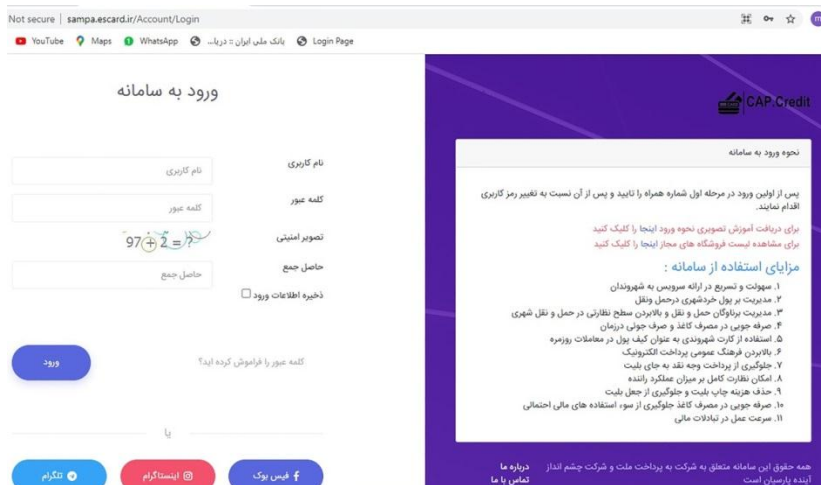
Not secure | sampa.escard.ir/Account/Login

YouTube Maps WhatsApp بانک ملی ایران :: دریا... Login Page

ورود به سامانه

نام کاربری
نام کاربری

کلمه عبور
کلمه عبور

تصویر امنیتی
$97 + 2 = ?$

حاصل جمع
حاصل جمع

ذخیره اطلاعات ورود

کلمه عبور را فراموش کرده اید؟

ورود

یا

فیس بوک اینستاگرام تلگرام

CAP Credit

نحوه ورود به سامانه

پس از اولین ورود در مرحله اول شماره همراه را تایید و پس از آن نسبت به تغییر رمز کاربری اقدام نمایند.

برای دریافت آموزش تصویری نحوه ورود اینجا را کلیک کنید
برای مشاهده لیست فروشگاه های مجاز اینجا را کلیک کنید

مزایای استفاده از سامانه :

۱. سهولت و تسریع در ارائه سرویس به شهروندان
۲. مدیریت بر پول خردشهری درحمل ونقل
۳. مدیریت برناوگان حمل و نقل و بالابردن سطح نظارتی در حمل و نقل شهری
۴. صرفه جویی در مصرف کاغذ و صرف جوئی درزمان
۵. استفاده از کارت شهروندی به عنوان کیف پول در معاملات روزمره
۶. بالابردن فرهنگ عمومی پرداخت الکترونیک
۷. جلوگیری از پرداخت وجه نقد به جای بلیت
۸. امکان نظارت کامل بر میزان عملکرد راننده
۹. حذف هزینه چاپ بلیت و جلوگیری از جعل بلیت
۱۰. صرفه جویی در مصرف کاغذ جلوگیری از سوء استفاده های مالی احتمالی
۱۱. سرعت عمل در تبادلات مالی

همه حقوق این سامانه متعلق به شرکت به پرداخت ملت و شرکت چشم انداز آینده پارسیان است

درباره ما
تماس با ما